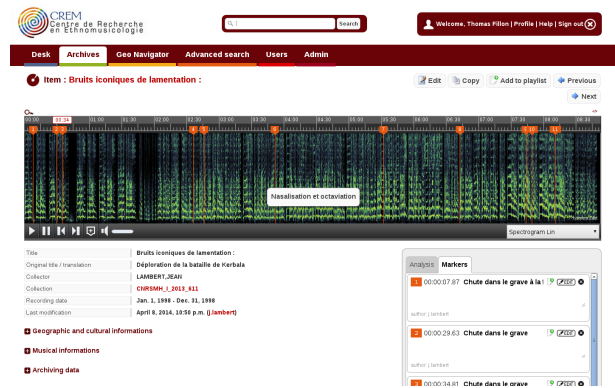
CREM Centre de Recherche en Ethnomusicologie

Search

Welcome, Thomas Fillon | Profile | Help | Sign out

Desk | Archives | Geo Navigator | Advanced search | Users | Admin

Item : Bruits iconiques de lamentation :

Edit | Copy | Add to playlist | Previous | Next

00:00 | 00:34 | 01:00 | 01:30 | 02:00 | 02:30 | 03:00 | 03:30 | 04:00 | 04:30 | 05:00 | 05:30 | 06:00 | 06:30 | 07:00 | 07:30 | 08:00 | 08:30

Nasalisation et octaviation

Spectrogram Lin

| | |
|---|---|
| Title | Bruits iconiques de lamentation : |
| Original title / translation | Déploration de la bataille de Kerbala |
| Collector | LAMBERT,JEAN |
| Collection | CNRSMH_I_2013_611 |
| Recording date | Jan. 1, 1998 - Dec. 31, 1998 |
| Last modification | April 8, 2014, 10:50 p.m. (j.lambert) |

Geographic and cultural informations

Musical informations

Archiving data

Analysis | Markers

1 00:00:07.87 Chute dans le grave à la f
author : lambert

2 00:00:29.63 Chute dans le grave
author : lambert

3 00:00:34.81 Chute dans le grave